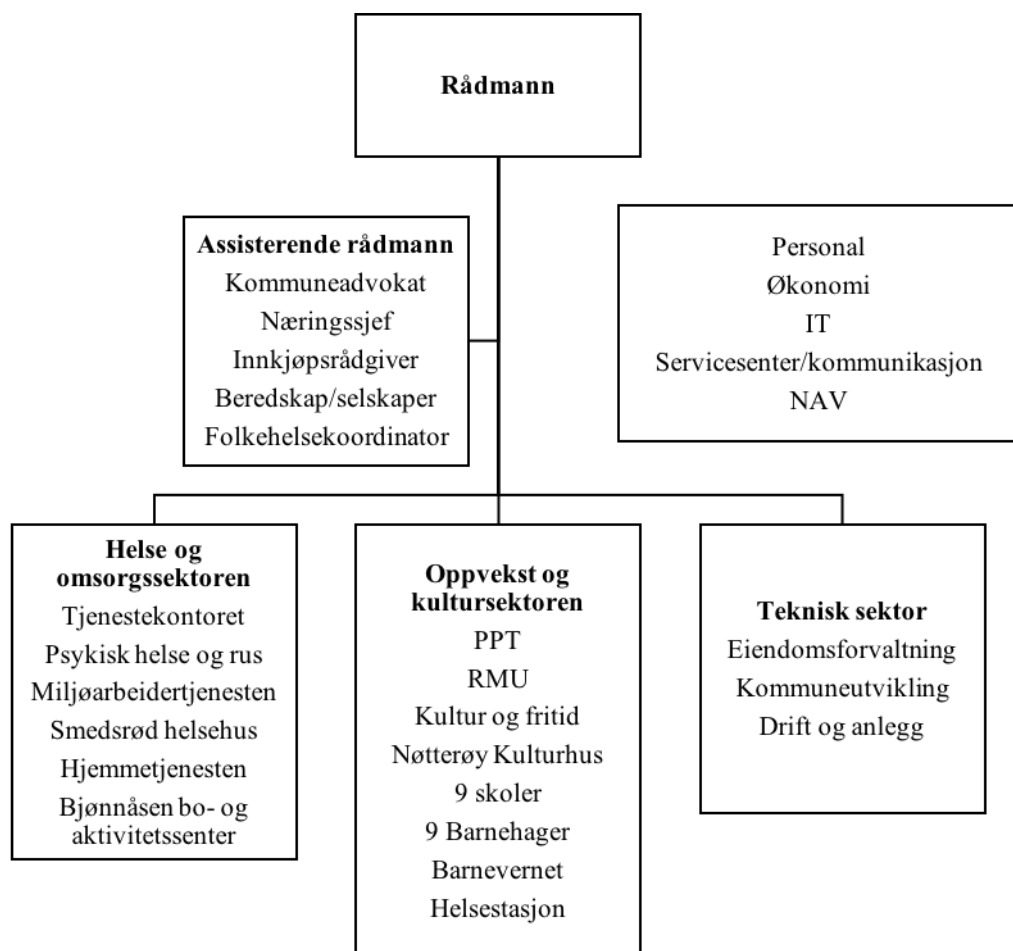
Rådmann

Assisterende rådmann
Kommuneadvokat
Næringssjef
Innkjøpsrådgiver
Beredskap/selskaper
Folkehelsekoordinator

Personal
Økonomi
IT
Servicesenter/kommunikasjon
NAV

Helse og omsorgssektoren
Tjenestekontoret
Psykisk helse og rus
Miljøarbeidertjenesten
Smedsrød helsehus
Hjemmetjenesten
Bjønnåsen bo- og aktivitetssenter

Oppvekst og kultursektoren
PPT
RMU
Kultur og fritid
Nøtterøy Kulturhus
9 skoler
9 Barnehager
Barnevernet
Helsestasjon

Teknisk sektor
Eiendomsforvaltning
Kommuneutvikling
Drift og anlegg